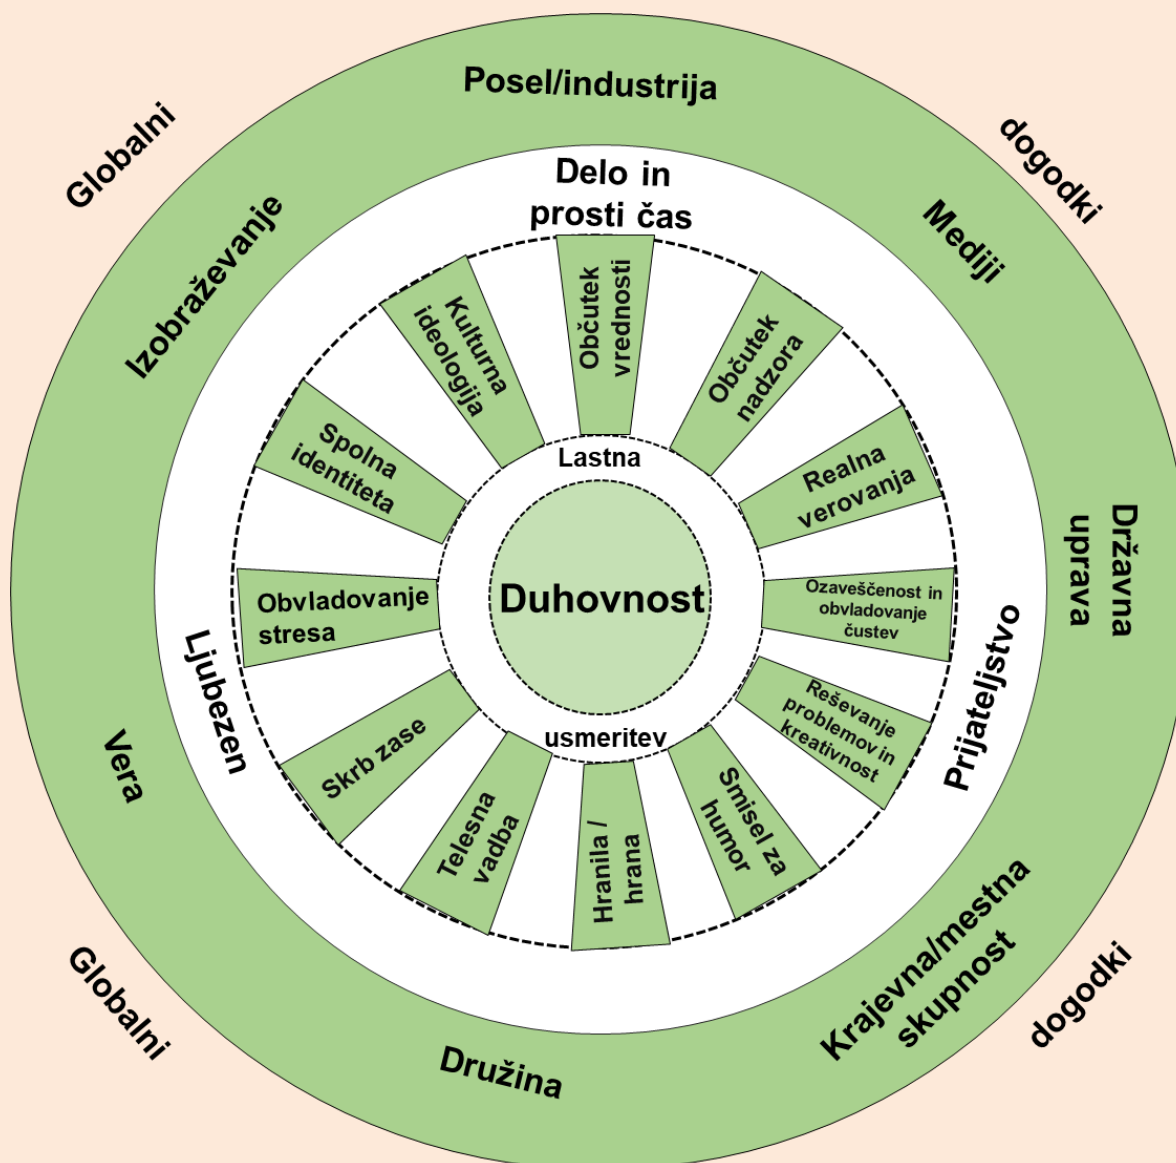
Globalni

Posel/industrija

dogodki

Izobraževanje

Delo in prosti čas

Mediji

Kulturna ideologija

Občutek vrednosti

Občutek nadzora

Spolna identiteta

Lastna

Realna verovanja

Državna uprava

Obvladovanje stresa

Duhovnost

Ozaveščenost in obvladovanje čustev

Ljubezen

Prijateljstvo

Reševanje problemov in kreativnost

Vera

Skrb zase

usmeritev

Telesna vadba

Hranila / hrana

Smisel za humor

Globalni

Družina

Krajevna/mestna skupnost

dogodki